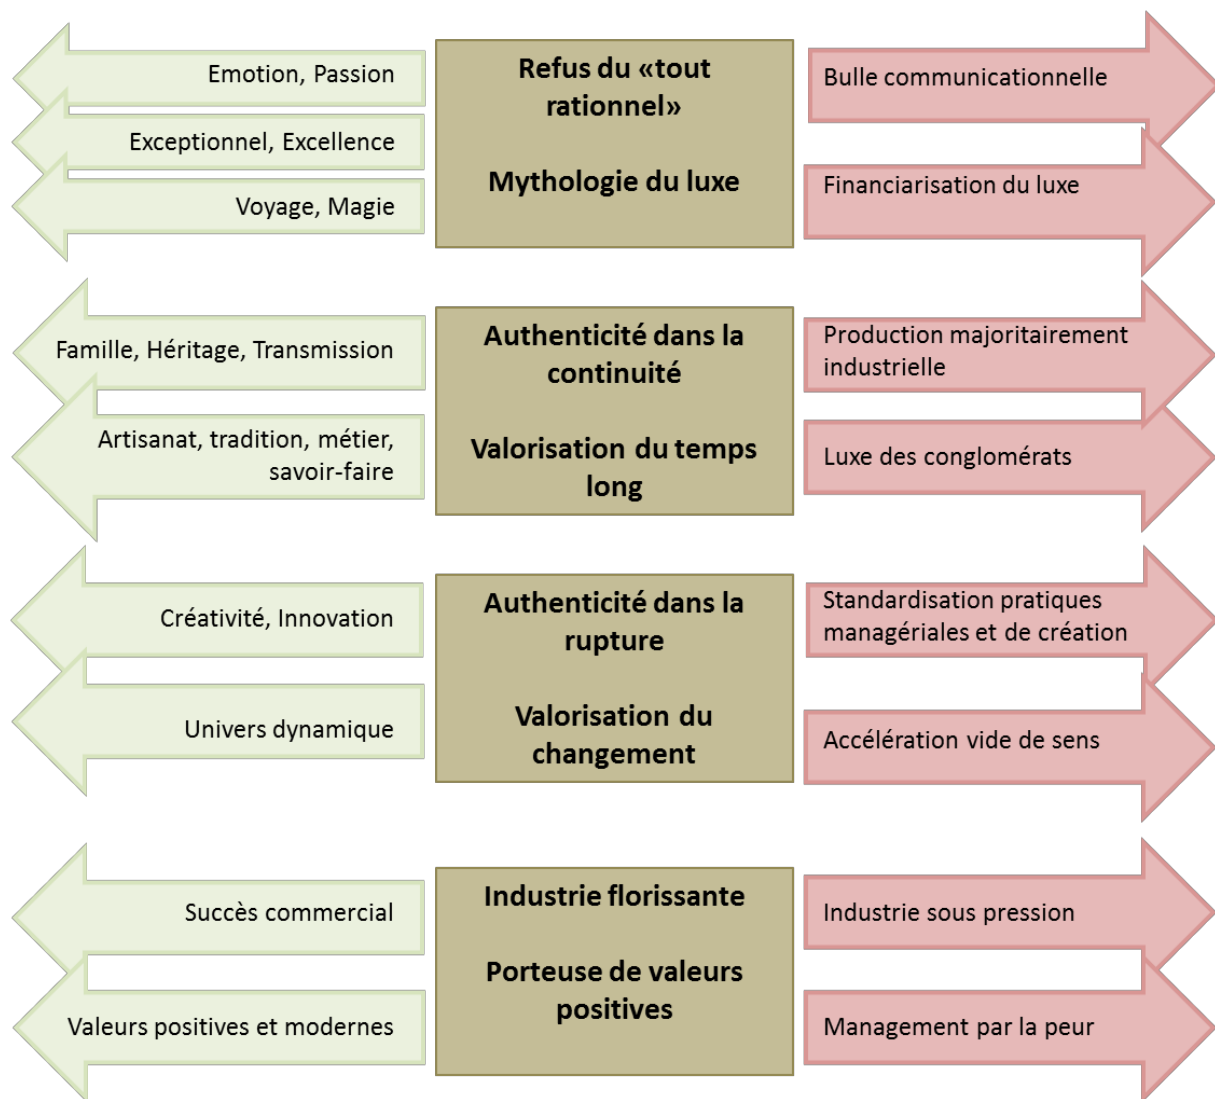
Emotion, Passion

Exceptionnel, Excellence

Voyage, Magie

Refus du «tout rationnel»

Mythologie du luxe

Bulle communicationnelle

Financiarisation du luxe

Famille, Héritage, Transmission

Artisanat, tradition, métier, savoir-faire

Authenticité dans la continuité

Valorisation du temps long

Production majoritairement industrielle

Luxe des conglomérats

Créativité, Innovation

Univers dynamique

Authenticité dans la rupture

Valorisation du changement

Standardisation pratiques managériales et de création

Accélération vide de sens

Succès commercial

Valeurs positives et modernes

Industrie florissante

Porteuse de valeurs positives

Industrie sous pression

Management par la peur